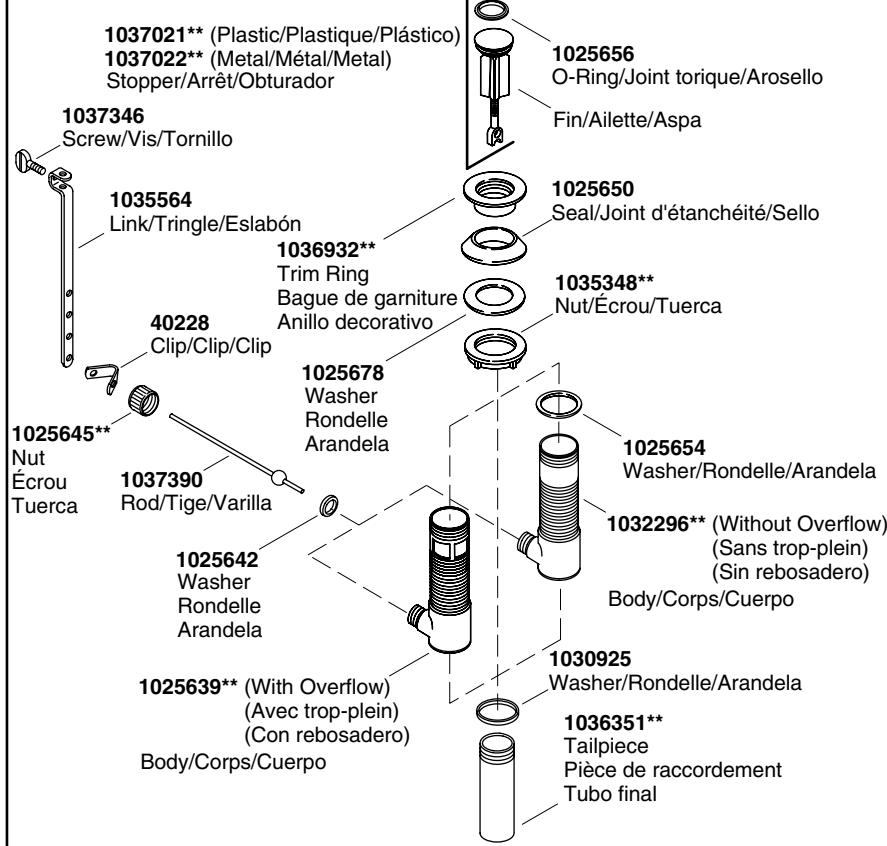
**1037021**** (Plastic/Plastique/Plástico)
**1037022**** (Metal/Métal/Metal)
Stopper/Arrêt/Obturador

**1025656**
O-Ring/Joint torique/Arosello

Fin/Ailette/Aspa

**1037346**
Screw/Vis/Tornillo

**1035564**
Link/Tringle/Eslabón

**1025650**
Seal/Joint d'étanchéité/Sello

**1036932****
Trim Ring
Bague de garniture
Anillo decorativo

**1035348****
Nut/Écrou/Tuerca

**40228**
Clip/Clip/Clip

**1025678**
Washer
Rondelle
Arandela

**1025645****
Nut
Écrou
Tuerca

**1037390**
Rod/Tige/Varilla

**1025654**
Washer/Rondelle/Arandela

**1032296**** (Without Overflow)
(Sans trop-plein)
(Sin rebosadero)
Body/Corps/Cuerpo

**1025642**
Washer
Rondelle
Arandela

**1030925**
Washer/Rondelle/Arandela

**1025639**** (With Overflow)
(Avec trop-plein)
(Con rebosadero)
Body/Corps/Cuerpo

**1036351****
Tailpiece
Pièce de raccordement
Tubo final